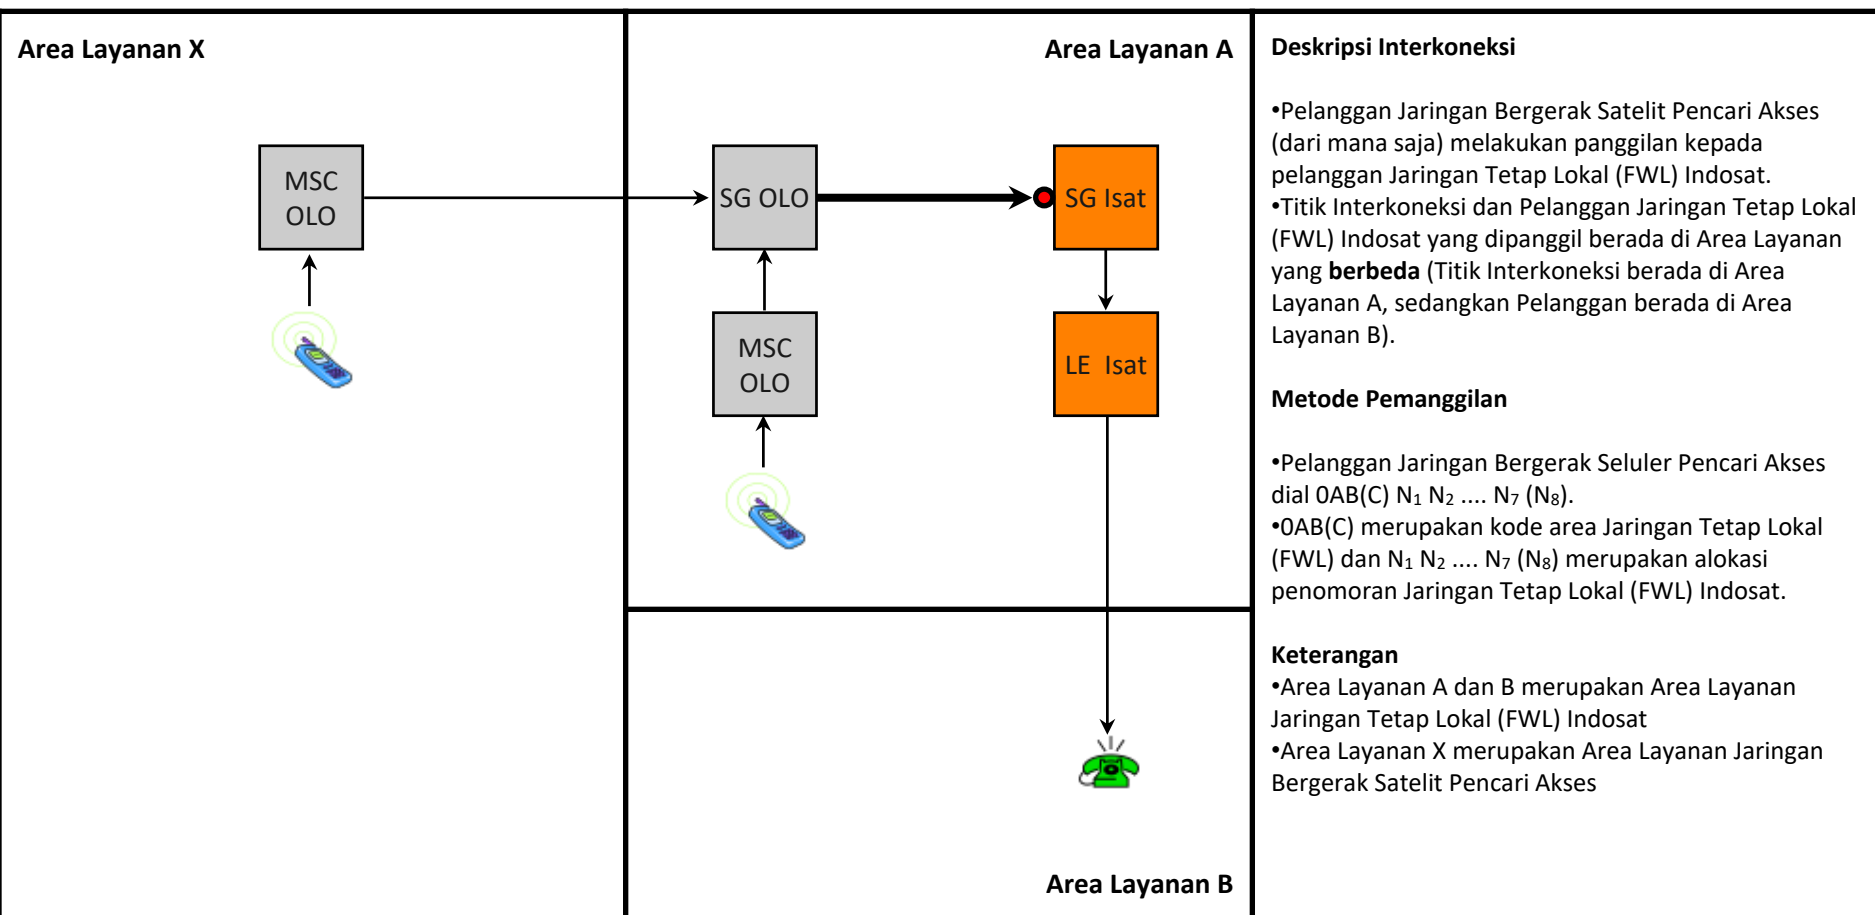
Area Layanan X

MSC OLO

Area Layanan A

SG OLO

SG Isat

MSC OLO

LE Isat

Area Layanan B

Deskripsi Interkoneksi

•Pelanggan Jaringan Bergerak Satelit Pencari Akses (dari mana saja) melakukan panggilan kepada pelanggan Jaringan Tetap Lokal (FWL) Indosat.
•Titik Interkoneksi dan Pelanggan Jaringan Tetap Lokal (FWL) Indosat yang dipanggil berada di Area Layanan yang **berbeda** (Titik Interkoneksi berada di Area Layanan A, sedangkan Pelanggan berada di Area Layanan B).

Metode Pemanggilan

•Pelanggan Jaringan Bergerak Seluler Pencari Akses dial 0AB(C) $N_1$ $N_2$ .... $N_7$ ($N_8$).
•0AB(C) merupakan kode area Jaringan Tetap Lokal (FWL) dan $N_1$ $N_2$ .... $N_7$ ($N_8$) merupakan alokasi penomoran Jaringan Tetap Lokal (FWL) Indosat.

Keterangan
•Area Layanan A dan B merupakan Area Layanan Jaringan Tetap Lokal (FWL) Indosat
•Area Layanan X merupakan Area Layanan Jaringan Bergerak Satelit Pencari Akses